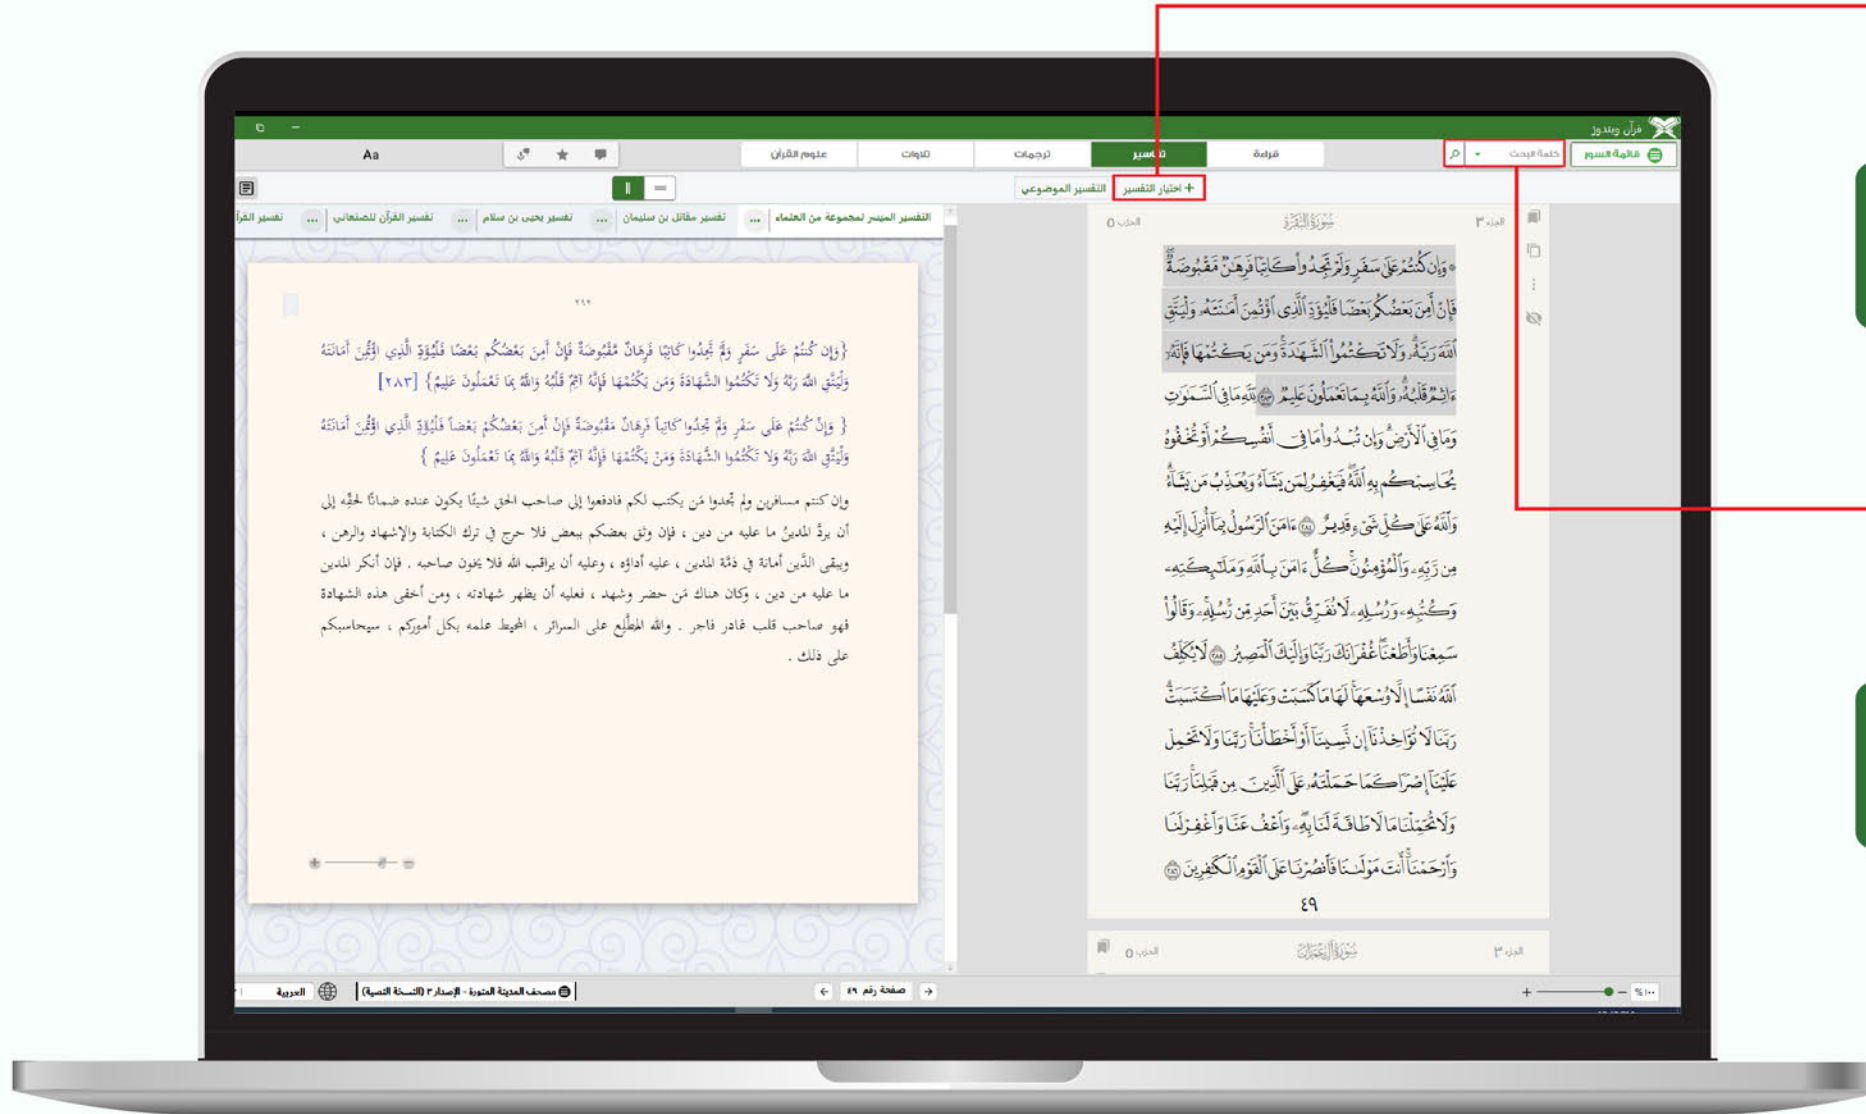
قرآن ويندوز

قائمة السور | كلمة البحث | قراءة | تفسير | ترجمات | تلاوات | علوم القرآن | Aa

+ اختيار التفسير | التفسير الموضوعي

التفسير الميسر لمجموعة من العلماء ... | تفسير مقاتل بن سليمان ... | تفسير يحيى بن سلام ... | تفسير القرآن للصنعاني ... | تفسير القرآ

٢٢٢

{وَإِن كُنتُمْ عَلَى سَفَرٍ وَلَمْ تَجِدُوا كَاتِبًا فَرِهَانٌ مَّقْبُوضَةٌ فَإِنْ أَمِنَ بَعْضُكُم بَعْضًا فَلْيُؤَدِّ الَّذِي اؤْتُمِنَ أَمَانَتَهُ وَلْيَتَّقِ اللَّهَ رَبَّهُ وَلَا تَكْتُمُوا الشَّهَادَةَ وَمَن يَكْتُمْهَا فَإِنَّهُ آثِمٌ قَلْبُهُ وَاللَّهُ بِمَا تَعْمَلُونَ عَلِيمٌ} [٢٨٣]

{ وَإِن كُنتُمْ عَلَى سَفَرٍ وَلَمْ تَجِدُوا كَاتِبًا فَرِهَانٌ مَّقْبُوضَةٌ فَإِنْ أَمِنَ بَعْضُكُم بَعْضًا فَلْيُؤَدِّ الَّذِي اؤْتُمِنَ أَمَانَتَهُ وَلْيَتَّقِ اللَّهَ رَبَّهُ وَلَا تَكْتُمُوا الشَّهَادَةَ وَمَن يَكْتُمْهَا فَإِنَّهُ آثِمٌ قَلْبُهُ وَاللَّهُ بِمَا تَعْمَلُونَ عَلِيمٌ }

وإن كنتم مسافرين ولم تجدوا مَن يكتب لكم فادفعوا إلى صاحب الحق شيئًا يكون عنده ضمانًا لحقِّه إلى أن يردَّ المدينُ ما عليه من دين ، فإن وثق بعضكم ببعض فلا حرج في ترك الكتابة والإشهاد والرهن ، ويبقى الدَّين أمانة في ذمَّة المدين ، عليه أداؤه ، وعليه أن يراقب الله فلا يخون صاحبه . فإن أنكر المدين ما عليه من دين ، وكان هناك مَن حضر وشهد ، فعليه أن يظهر شهادته ، ومن أخفى هذه الشهادة فهو صاحب قلب غادر فاجر . والله المطَّلع على السرائر ، المحيط علمه بكل أموركم ، سيحاسبكم على ذلك .

الجزء ٣ | سورة البقرة | الحزب ٥

وَإِن كُنتُمْ عَلَىٰ سَفَرٍ وَلَمْ تَجِدُوا كَاتِبًا فَرِهَٰنٌ مَّقْبُوضَةٌ فَإِنْ أَمِنَ بَعْضُكُم بَعْضًا فَلْيُؤَدِّ الَّذِي اؤْتُمِنَ أَمَٰنَتَهُ وَلْيَتَّقِ اللَّهَ رَبَّهُ وَلَا تَكْتُمُوا الشَّهَٰدَةَ وَمَن يَكْتُمْهَا فَإِنَّهُ آثِمٌ قَلْبُهُ وَاللَّهُ بِمَا تَعْمَلُونَ عَلِيمٌ ۝ لِّلَّهِ مَا فِي السَّمَٰوَٰتِ وَمَا فِي الْأَرْضِ وَإِن تُبْدُوا مَا فِي أَنفُسِكُمْ أَوْ تُخْفُوهُ يُحَاسِبْكُم بِهِ اللَّهُ فَيَغْفِرُ لِمَن يَشَاءُ وَيُعَذِّبُ مَن يَشَاءُ وَاللَّهُ عَلَىٰ كُلِّ شَيْءٍ قَدِيرٌ ۝ آمَنَ الرَّسُولُ بِمَا أُنزِلَ إِلَيْهِ مِن رَّبِّهِ وَالْمُؤْمِنُونَ كُلٌّ آمَنَ بِاللَّهِ وَمَلَٰئِكَتِهِ وَكُتُبِهِ وَرُسُلِهِ لَا نُفَرِّقُ بَيْنَ أَحَدٍ مِّن رُّسُلِهِ وَقَالُوا سَمِعْنَا وَأَطَعْنَا غُفْرَانَكَ رَبَّنَا وَإِلَيْكَ الْمَصِيرُ ۝ لَا يُكَلِّفُ اللَّهُ نَفْسًا إِلَّا وُسْعَهَا لَهَا مَا كَسَبَتْ وَعَلَيْهَا مَا اكْتَسَبَتْ رَبَّنَا لَا تُؤَاخِذْنَا إِن نَّسِينَا أَوْ أَخْطَأْنَا رَبَّنَا وَلَا تَحْمِلْ عَلَيْنَا إِصْرًا كَمَا حَمَلْتَهُ عَلَى الَّذِينَ مِن قَبْلِنَا رَبَّنَا وَلَا تُحَمِّلْنَا مَا لَا طَاقَةَ لَنَا بِهِ وَاعْفُ عَنَّا وَاغْفِرْ لَنَا وَارْحَمْنَا أَنتَ مَوْلَىٰنَا فَانصُرْنَا عَلَى الْقَوْمِ الْكَٰفِرِينَ ۝

٤٩

الجزء ٣ | سورة آل عمران | الحزب ٥

العربية | مصحف المدينة المنورة - الإصدار ٣ (النسخة النصية) | صفحة رقم ٤٩ | ١٠٠ %